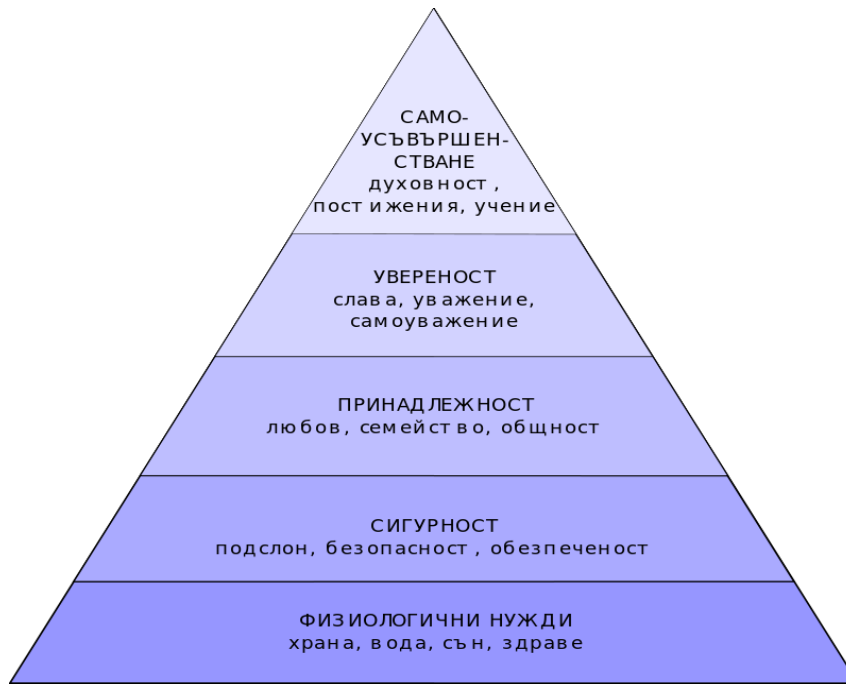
САМО-
УСЪВЪРШЕН-
СТВАНЕ
духовност,
постижения, учение

УВЕРЕНОСТ
слава, уважение,
самоуважение

ПРИНАДЛЕЖНОСТ
любов, семейство, общност

СИГУРНОСТ
подслон, безопасност, обезпеченост

ФИЗИОЛОГИЧНИ НУЖДИ
храна, вода, сън, здраве